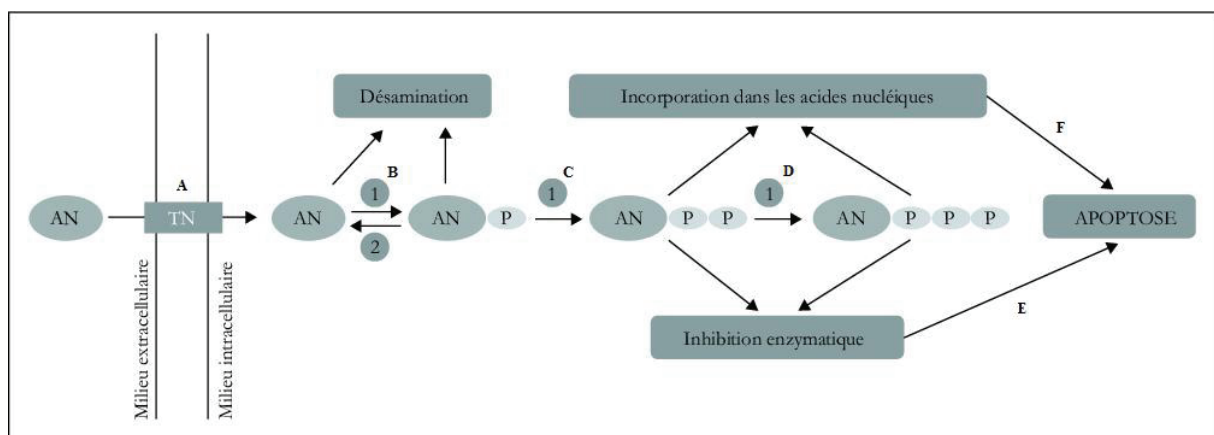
Milieu extracellulaire

Milieu intracellulaire

A

AN

TN

AN

B

1

2

AN P

Désamination

C

1

AN P P

D

1

AN P P P

Incorporation dans les acides nucléiques

Inhibition enzymatique

F

E

APOPTOSE